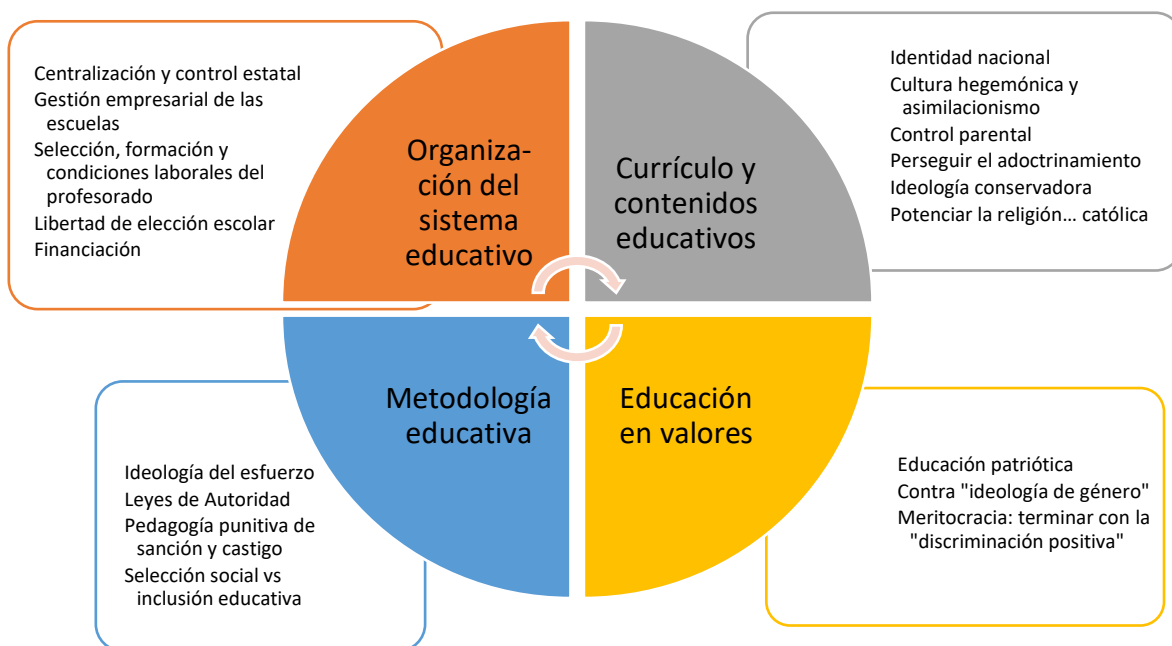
Centralización y control estatal
Gestión empresarial de las escuelas
Selección, formación y condiciones laborales del profesorado
Libertad de elección escolar
Financiación

Organización del sistema educativo

Currículo y contenidos educativos

Identidad nacional
Cultura hegemónica y asimilacionismo
Control parental
Perseguir el adoctrinamiento
Ideología conservadora
Potenciar la religión… católica

Metodología educativa

Educación en valores

Ideología del esfuerzo
Leyes de Autoridad
Pedagogía punitiva de sanción y castigo
Selección social vs inclusión educativa

Educación patriótica
Contra "ideología de género"
Meritocracia: terminar con la "discriminación positiva"